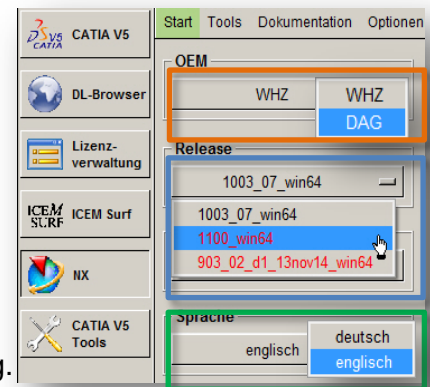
CATIA V5

DL-Browser

Lizenzverwaltung

ICEM SURF ICEM Surf

NX

CATIA V5 Tools

g.

Start Tools Dokumentation Optionen

OEM

WHZ

WHZ

DAG

Release

1003_07_win64

1003_07_win64

1100_win64

903_02_d1_13nov14_win64

Sprache

englisch

deutsch

englisch